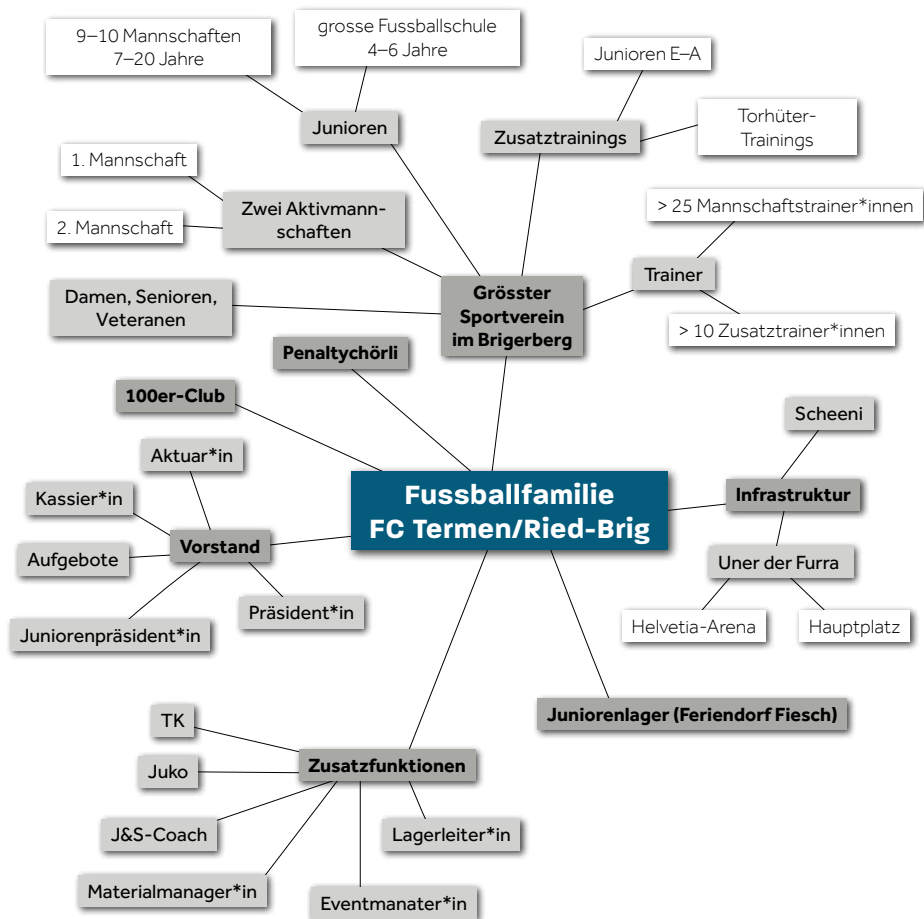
9–10 Mannschaften
7–20 Jahre

grosse Fussballschule
4–6 Jahre

Junioren E–A

Junioren

Zusatztrainings

Torhüter-Trainings

1. Mannschaft

Zwei Aktivmannschaften

2. Mannschaft

> 25 Mannschaftstrainer*innen

Trainer

Damen, Senioren, Veteranen

Grösster Sportverein im Brigerberg

> 10 Zusatztrainer*innen

Penaltychörli

100er-Club

Scheeni

Aktuar*in

Kassier*in

Fussballfamilie
FC Termen/Ried-Brig

Infrastruktur

Vorstand

Aufgebote

Uner der Furra

Präsident*in

Juniorenpräsident*in

Helvetia-Arena

Hauptplatz

Juniorenlager (Feriendorf Fiesch)

TK

Juko

Zusatzfunktionen

J&S-Coach

Lagerleiter*in

Materialmanager*in

Eventmanater*in